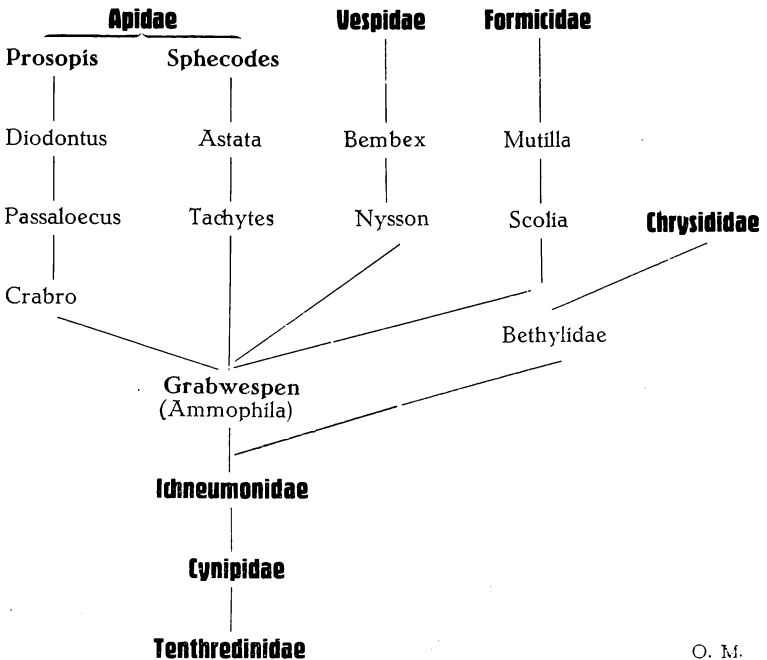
Apidae

Prosopis

Sphecodes

Vespidae

Formicidae

Diodontus

Astata

Bembex

Mutilla

Passaloecus

Tachytes

Nysson

Scolia

Chrysididae

Crabro

Bethylidae

Grabwespen (Ammophila)

Ichneumonidae

Cynipidae

Tenthredinidae

O. M.